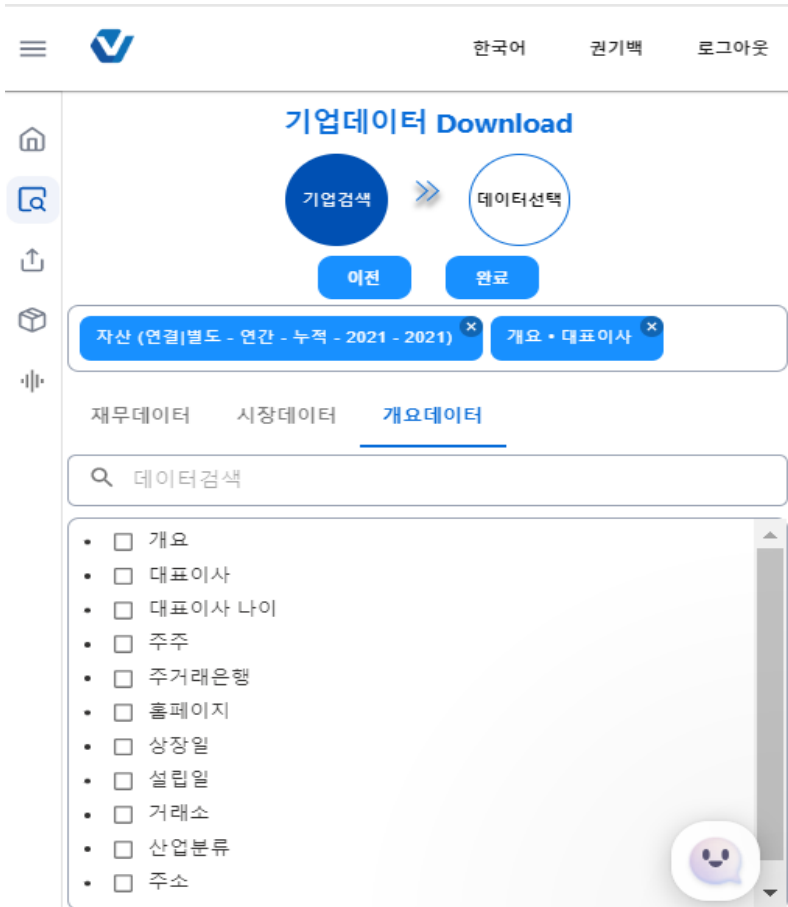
한국어 권기백 로그아웃

기업데이터 Download

기업검색 데이터선택

이전 완료

자산 (연결|별도 - 연간 - 누적 - 2021 - 2021) ×
개요 • 대표이사 ×

재무데이터 시장데이터 개요데이터

데이터검색

- 개요
- 대표이사
- 대표이사 나이
- 주주
- 주거래은행
- 홈페이지
- 상장일
- 설립일
- 거래소
- 산업분류
- 주소